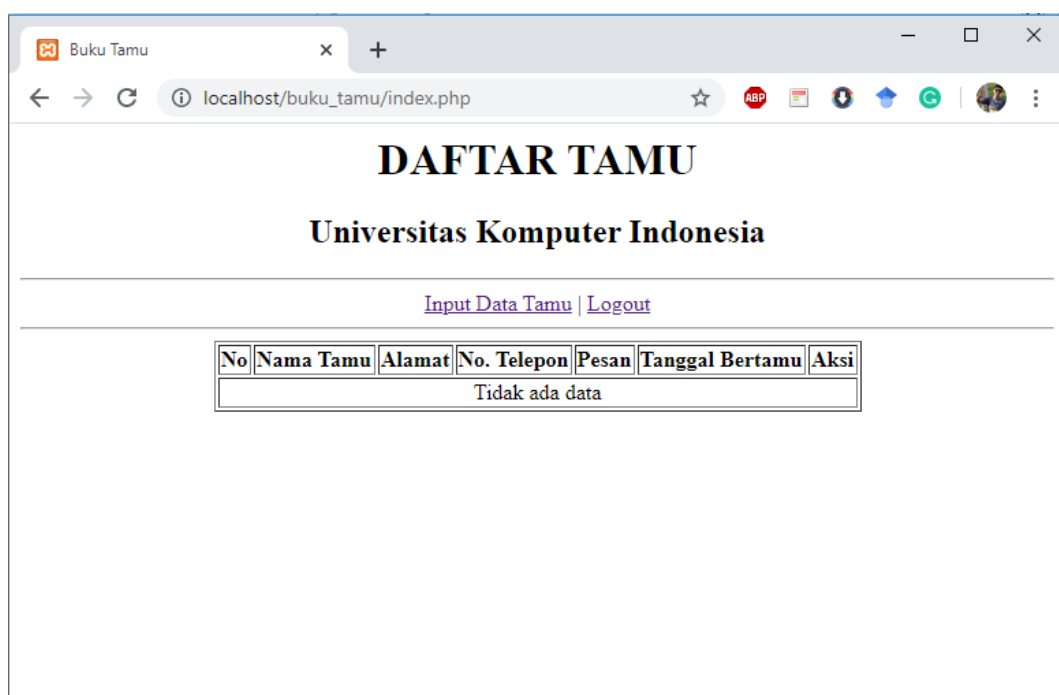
Buku Tamu

localhost/buku_tamu/index.php

ABP

DAFTAR TAMU

Universitas Komputer Indonesia

Input Data Tamu | Logout

| No | Nama Tamu | Alamat | No. Telepon | Pesan | Tanggal Bertamu | Aksi |
|---|---|---|---|---|---|---|
| Tidak ada data | | | | | | |